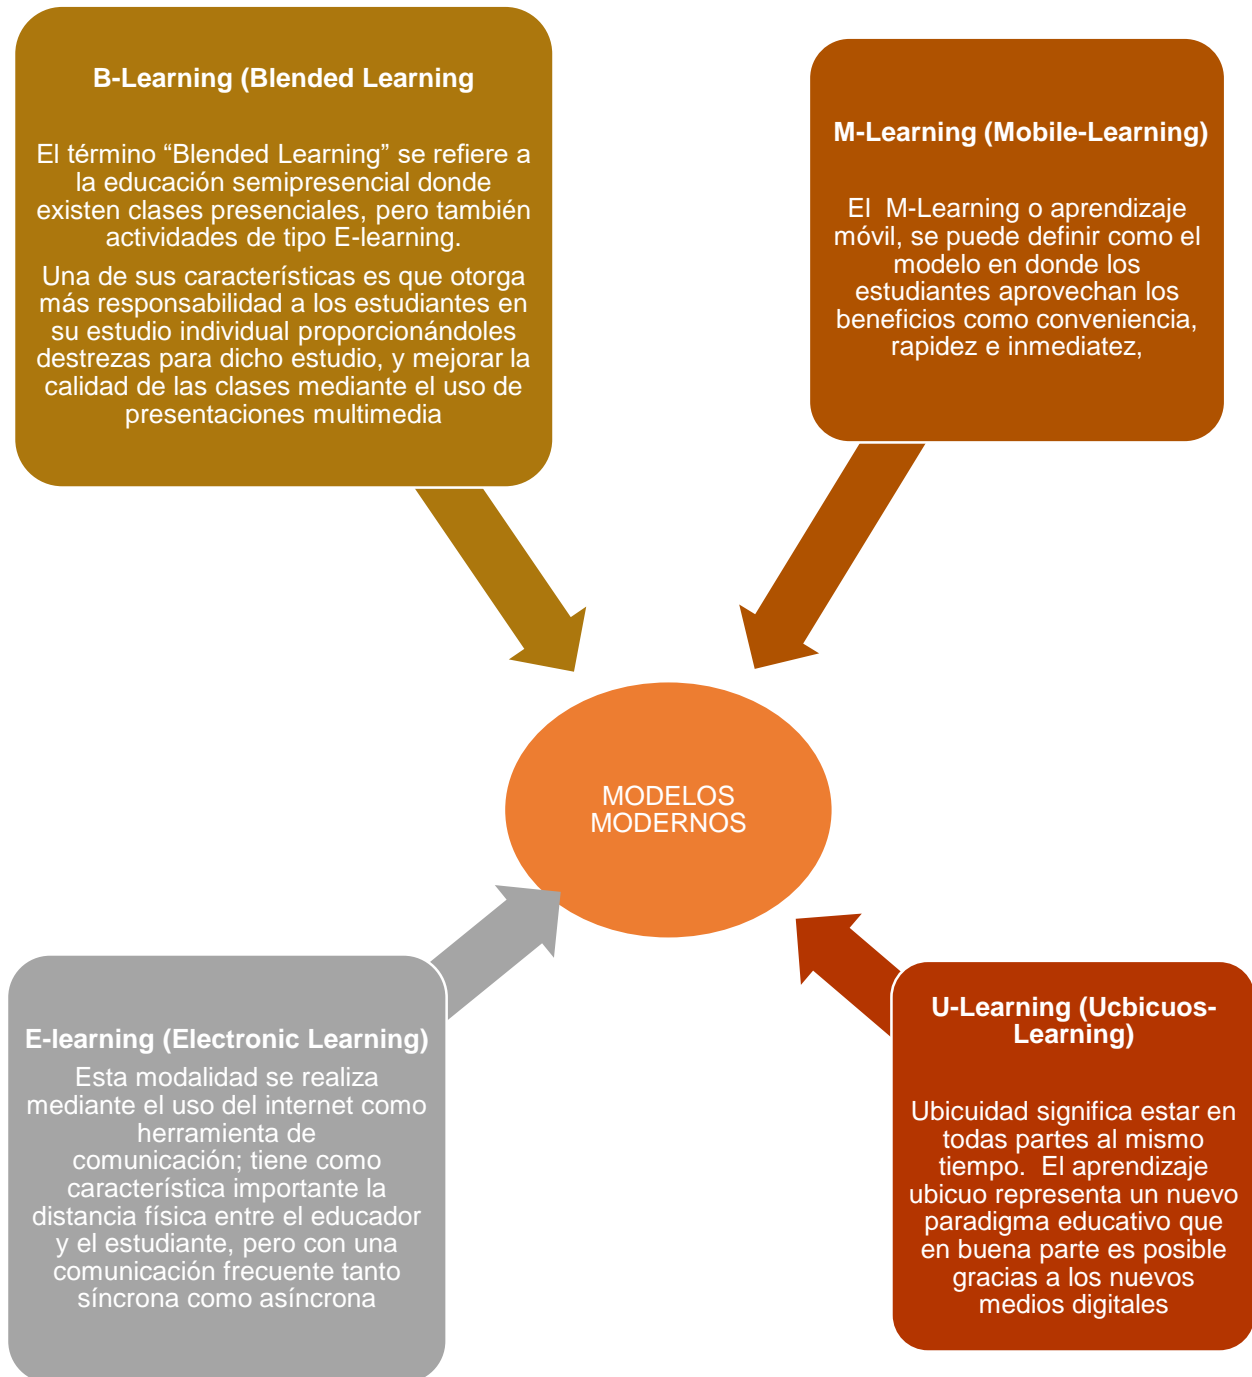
B-Learning (Blended Learning

El término “Blended Learning” se refiere a la educación semipresencial donde existen clases presenciales, pero también actividades de tipo E-learning.

Una de sus características es que otorga más responsabilidad a los estudiantes en su estudio individual proporcionándoles destrezas para dicho estudio, y mejorar la calidad de las clases mediante el uso de presentaciones multimedia

M-Learning (Mobile-Learning)

El M-Learning o aprendizaje móvil, se puede definir como el modelo en donde los estudiantes aprovechan los beneficios como conveniencia, rapidez e inmediatez,

MODELOS MODERNOS

E-learning (Electronic Learning)

Esta modalidad se realiza mediante el uso del internet como herramienta de comunicación; tiene como característica importante la distancia física entre el educador y el estudiante, pero con una comunicación frecuente tanto síncrona como asíncrona

U-Learning (Ucbicuos-Learning)

Ubicuidad significa estar en todas partes al mismo tiempo. El aprendizaje ubicuo representa un nuevo paradigma educativo que en buena parte es posible gracias a los nuevos medios digitales